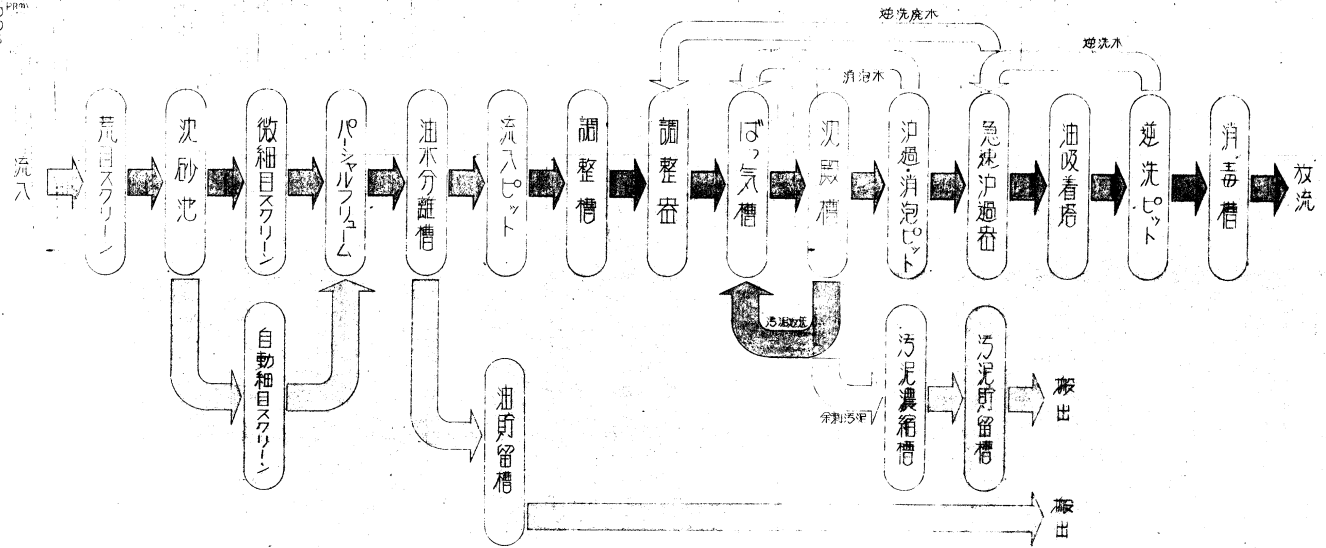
逆洗廃水

逆洗水

消泡水

流入

荒目スクリーン

沈砂池

微細目スクリーン

パーシャルフリューム

油水分離槽

流入ピット

調整槽

調整器

ばっ気槽

沈殿槽

沪過・消泡ピット

急速沪過器

油吸着塔

逆洗ピット

消毒槽

放流

自動細目スクリーン

油貯留槽

返送汚泥

余剰汚泥

汚泥濃縮槽

汚泥貯留槽

搬出

搬出